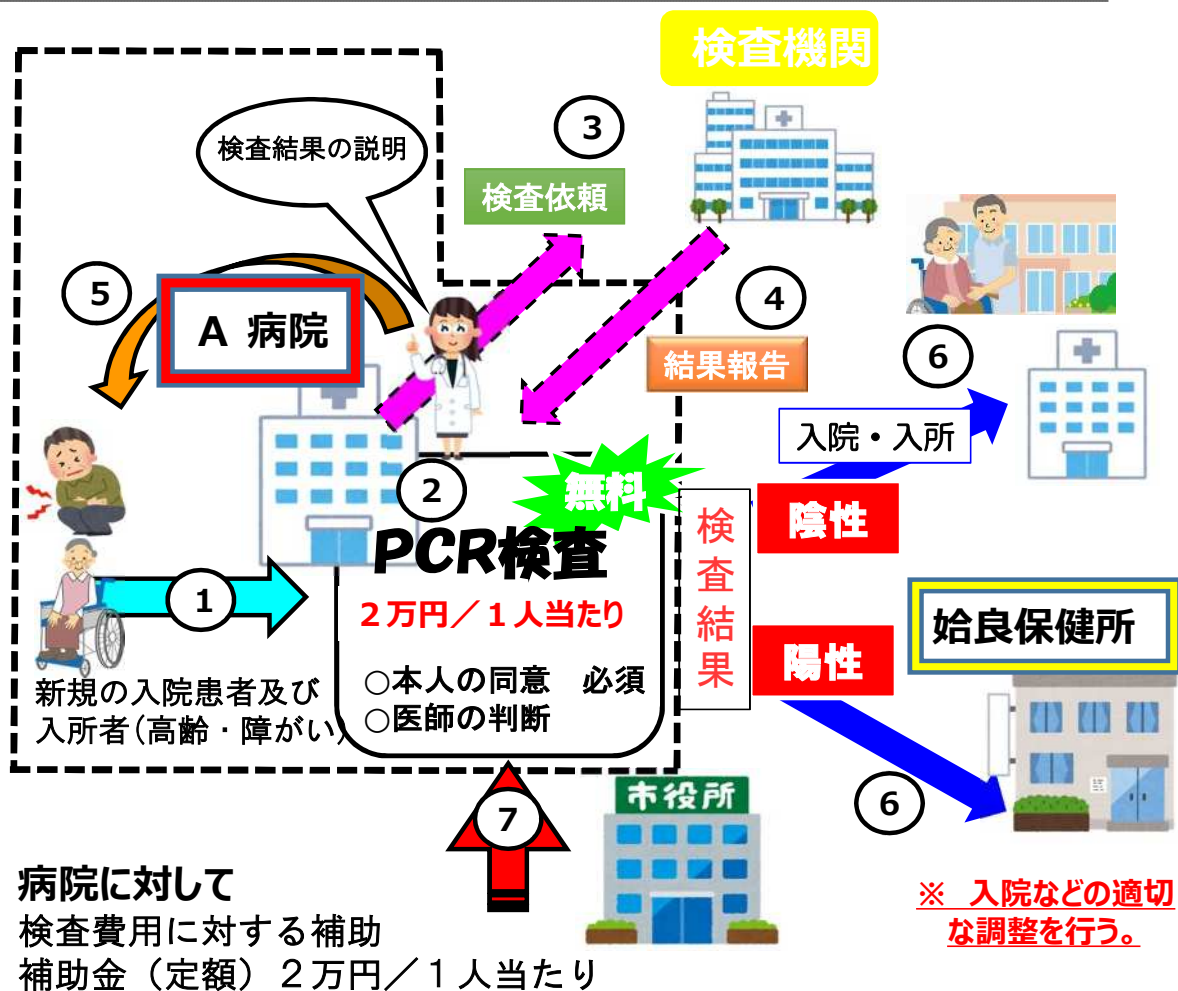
検査機関

3

検査結果の説明

検査依頼

5

A 病院

4

結果報告

6

入院・入所

2

無料

PCR検査

２万円／１人当たり

○本人の同意　必須
○医師の判断

検査結果

陰性

陽性

1

新規の入院患者及び入所者(高齢・障がい)

姶良保健所

7

市役所

6

病院に対して
検査費用に対する補助
補助金（定額）２万円／１人当たり

※ 入院などの適切な調整を行う。